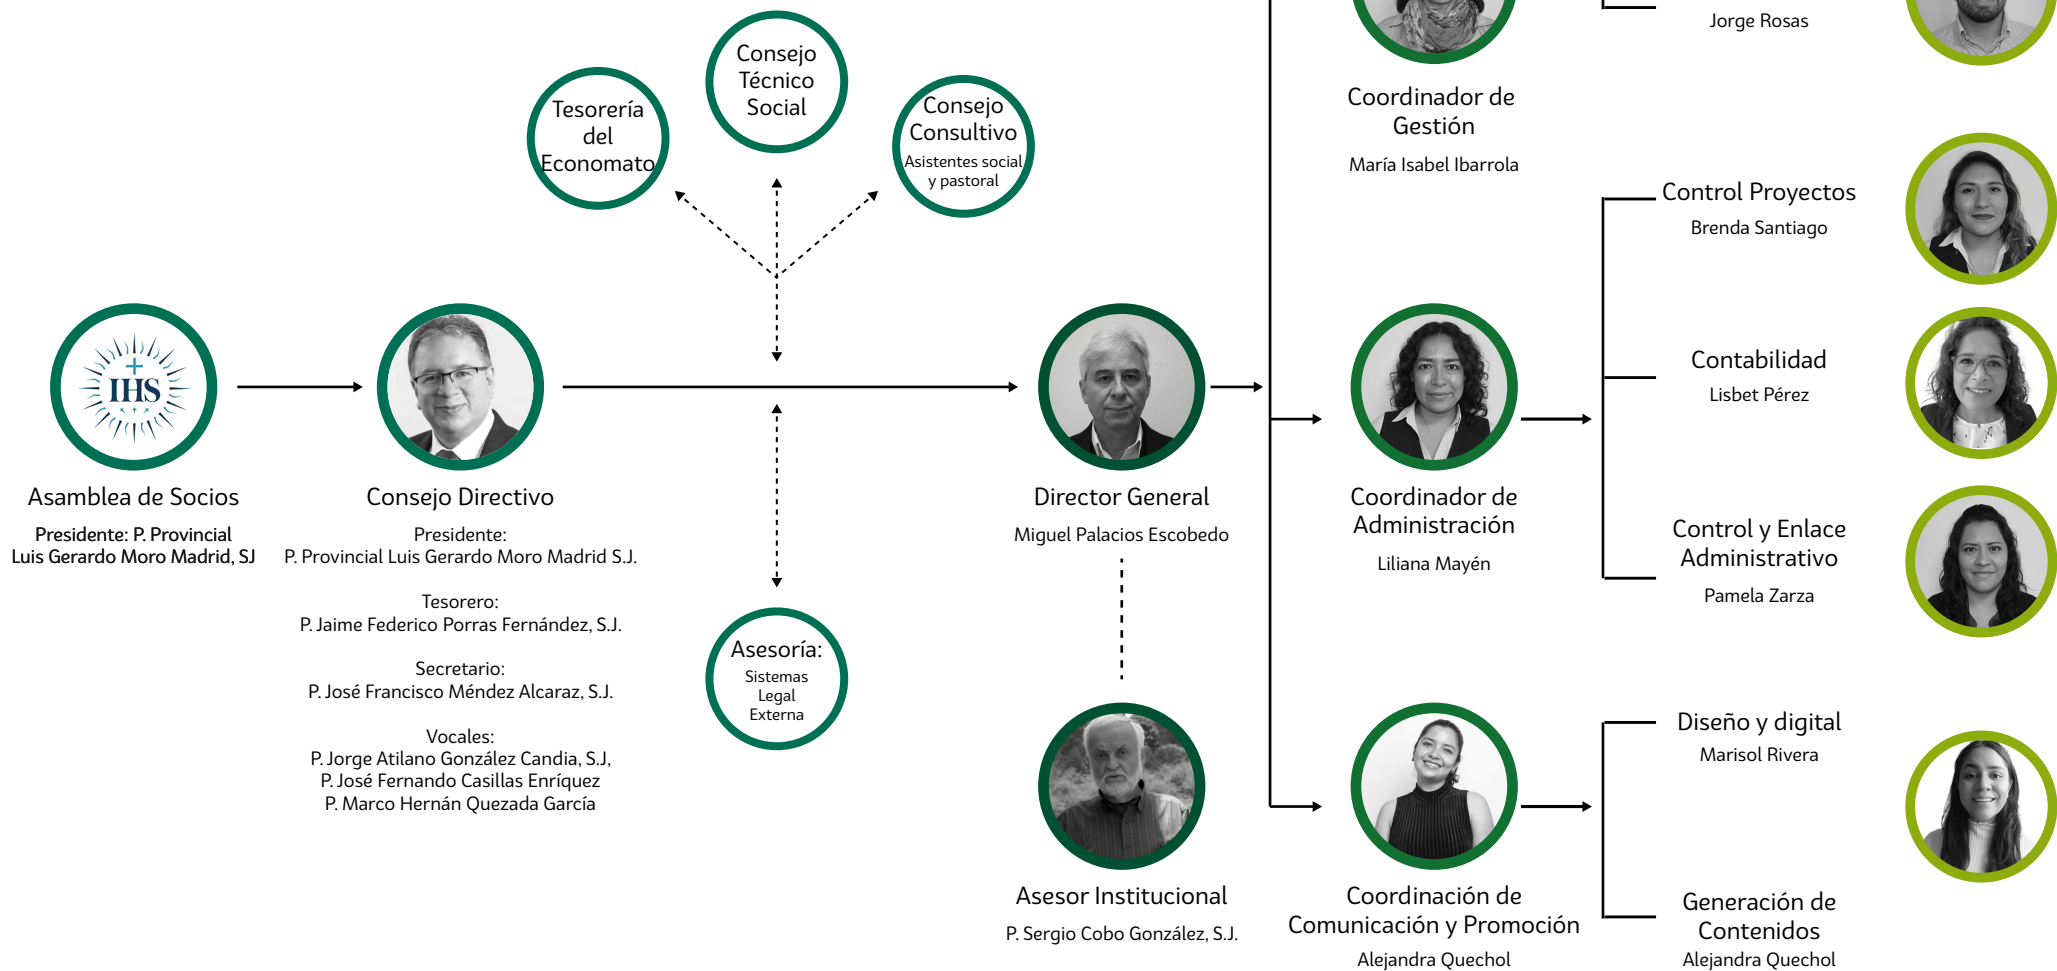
Jorge Rosas

Coordinador de Gestión

María Isabel Ibarrola

Tesorería del Economato

Consejo Técnico Social

Consejo Consultivo
Asistentes social y pastoral

Control Proyectos
Brenda Santiago

Contabilidad
Lisbet Pérez

IHS

Asamblea de Socios
Presidente: P. Provincial Luis Gerardo Moro Madrid, SJ

Consejo Directivo
Presidente:
P. Provincial Luis Gerardo Moro Madrid S.J.

Tesorero:
P. Jaime Federico Porras Fernández, S.J.

Secretario:
P. José Francisco Méndez Alcaraz, S.J.

Vocales:
P. Jorge Atilano González Candia, S.J,
P. José Fernando Casillas Enríquez
P. Marco Hernán Quezada García

Asesoría:
Sistemas
Legal
Externa

Director General
Miguel Palacios Escobedo

Coordinador de Administración
Liliana Mayén

Control y Enlace Administrativo
Pamela Zarza

Diseño y digital
Marisol Rivera

Asesor Institucional
P. Sergio Cobo González, S.J.

Coordinación de Comunicación y Promoción
Alejandra Quechol

Generación de Contenidos
Alejandra Quechol